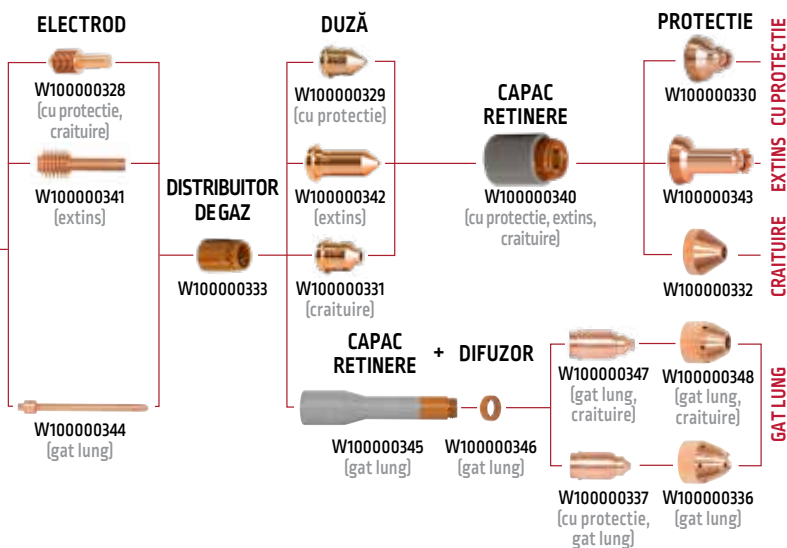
ELECTROD

W100000328
(cu protectie, craituire)

W100000341
(extins)

W100000344
(gat lung)

DISTRIBUITOR DE GAZ

W100000333

DUZĂ

W100000329
(cu protectie)

W100000342
(extins)

W100000331
(craituire)

CAPAC RETINERE

W100000340
(cu protectie, extins, craituire)

PROTECTIE

W100000330

W100000343

W100000332

CU PROTECTIE

EXTINS

CRAITUIRE

CAPAC RETINERE + DIFUZOR

W100000345
(gat lung)

W100000346
(gat lung)

W100000347
(gat lung, craituire)

W100000348
(gat lung, craituire)

W100000337
(cu protectie, gat lung)

W100000336
(gat lung)

GAT LUNG